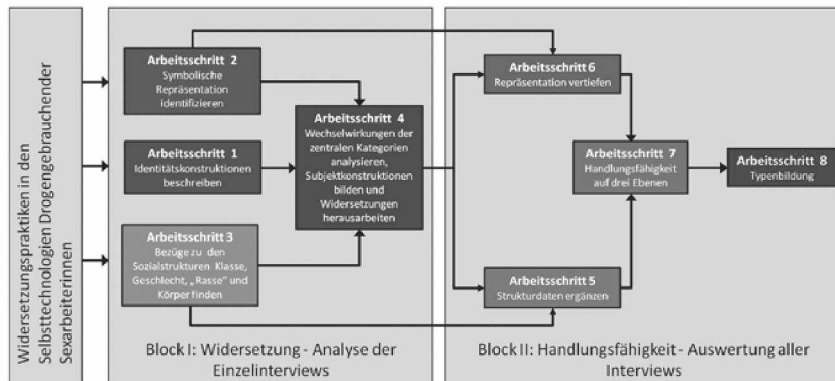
Widersetzungspraktiken in den Selbsttechnologien Drogengebrauchender Sexarbeiterinnen

Arbeitsschritt 2
Symbolische Repräsentation identifizieren

Arbeitsschritt 1
Identitätskonstruktionen beschreiben

Arbeitsschritt 3
Bezüge zu den Sozialstrukturen Klasse, Geschlecht, „Rasse" und Körper finden

Arbeitsschritt 4
Wechselwirkungen der zentralen Kategorien analysieren, Subjektkonstruktionen bilden und Widersetzungen herausarbeiten

Block I: Widersetzung - Analyse der Einzelinterviews

Arbeitsschritt 6
Repräsentation vertiefen

Arbeitsschritt 5
Strukturdaten ergänzen

Arbeitsschritt 7
Handlungsfähigkeit auf drei Ebenen

Arbeitsschritt 8
Typenbildung

Block II: Handlungsfähigkeit - Auswertung aller Interviews